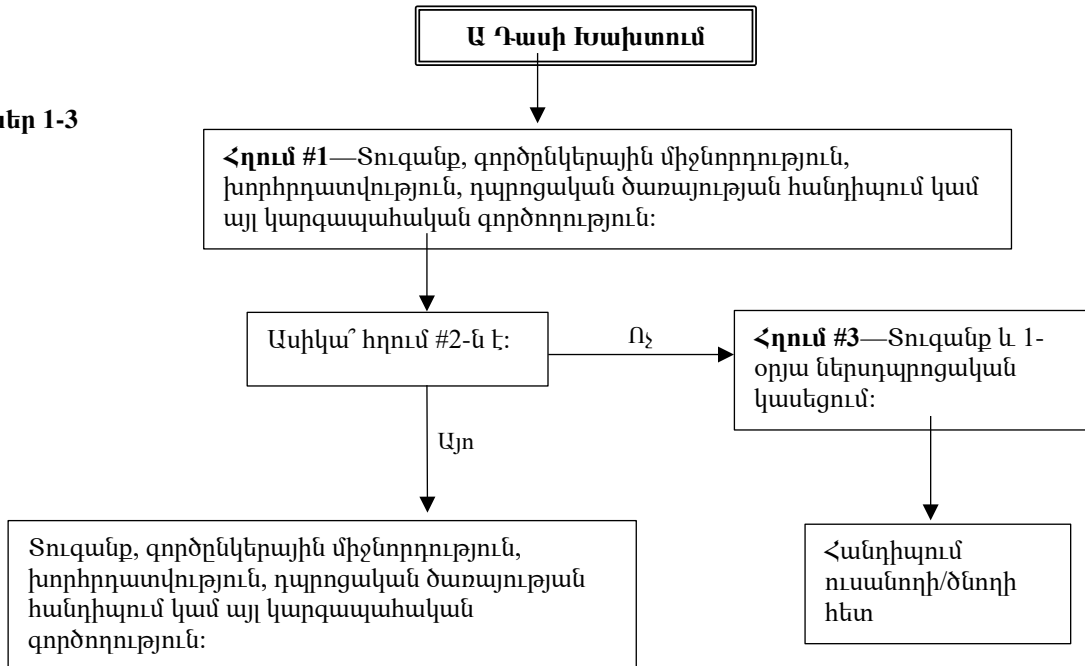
Ա Դասի Խախտում

ներ 1-3

**Հղում #1**—Տուգանք, գործընկերային միջնորդություն, խորհրդատվություն, դպրոցական ծառայության հանդիպում կամ այլ կարգապահական գործողություն:

Ասիկա՞ հղում #2-ն է:

Ոչ

**Հղում #3**—Տուգանք և 1-օրյա ներսդպրոցական կասեցում:

Այո

Տուգանք, գործընկերային միջնորդություն, խորհրդատվություն, դպրոցական ծառայության հանդիպում կամ այլ կարգապահական գործողություն:

Հանդիպում ուսանողի/ծնողի հետ